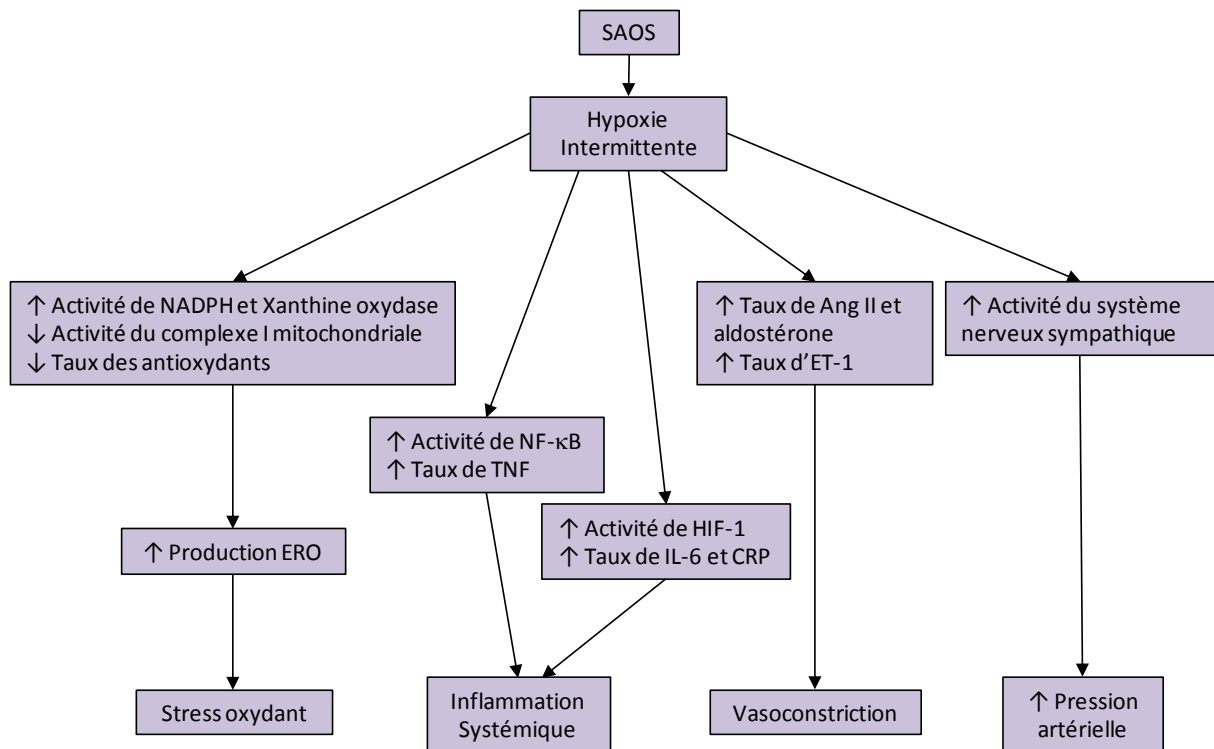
SAOS

Hypoxie Intermittente

↑ Activité de NADPH et Xanthine oxydase
↓ Activité du complexe I mitochondriale
↓ Taux des antioxydants

↑ Activité de NF-κB
↑ Taux de TNF

↑ Activité de HIF-1
↑ Taux de IL-6 et CRP

↑ Taux de Ang II et aldostérone
↑ Taux d'ET-1

↑ Activité du système nerveux sympathique

↑ Production ERO

Stress oxydant

Inflammation Systémique

Vasoconstriction

↑ Pression artérielle